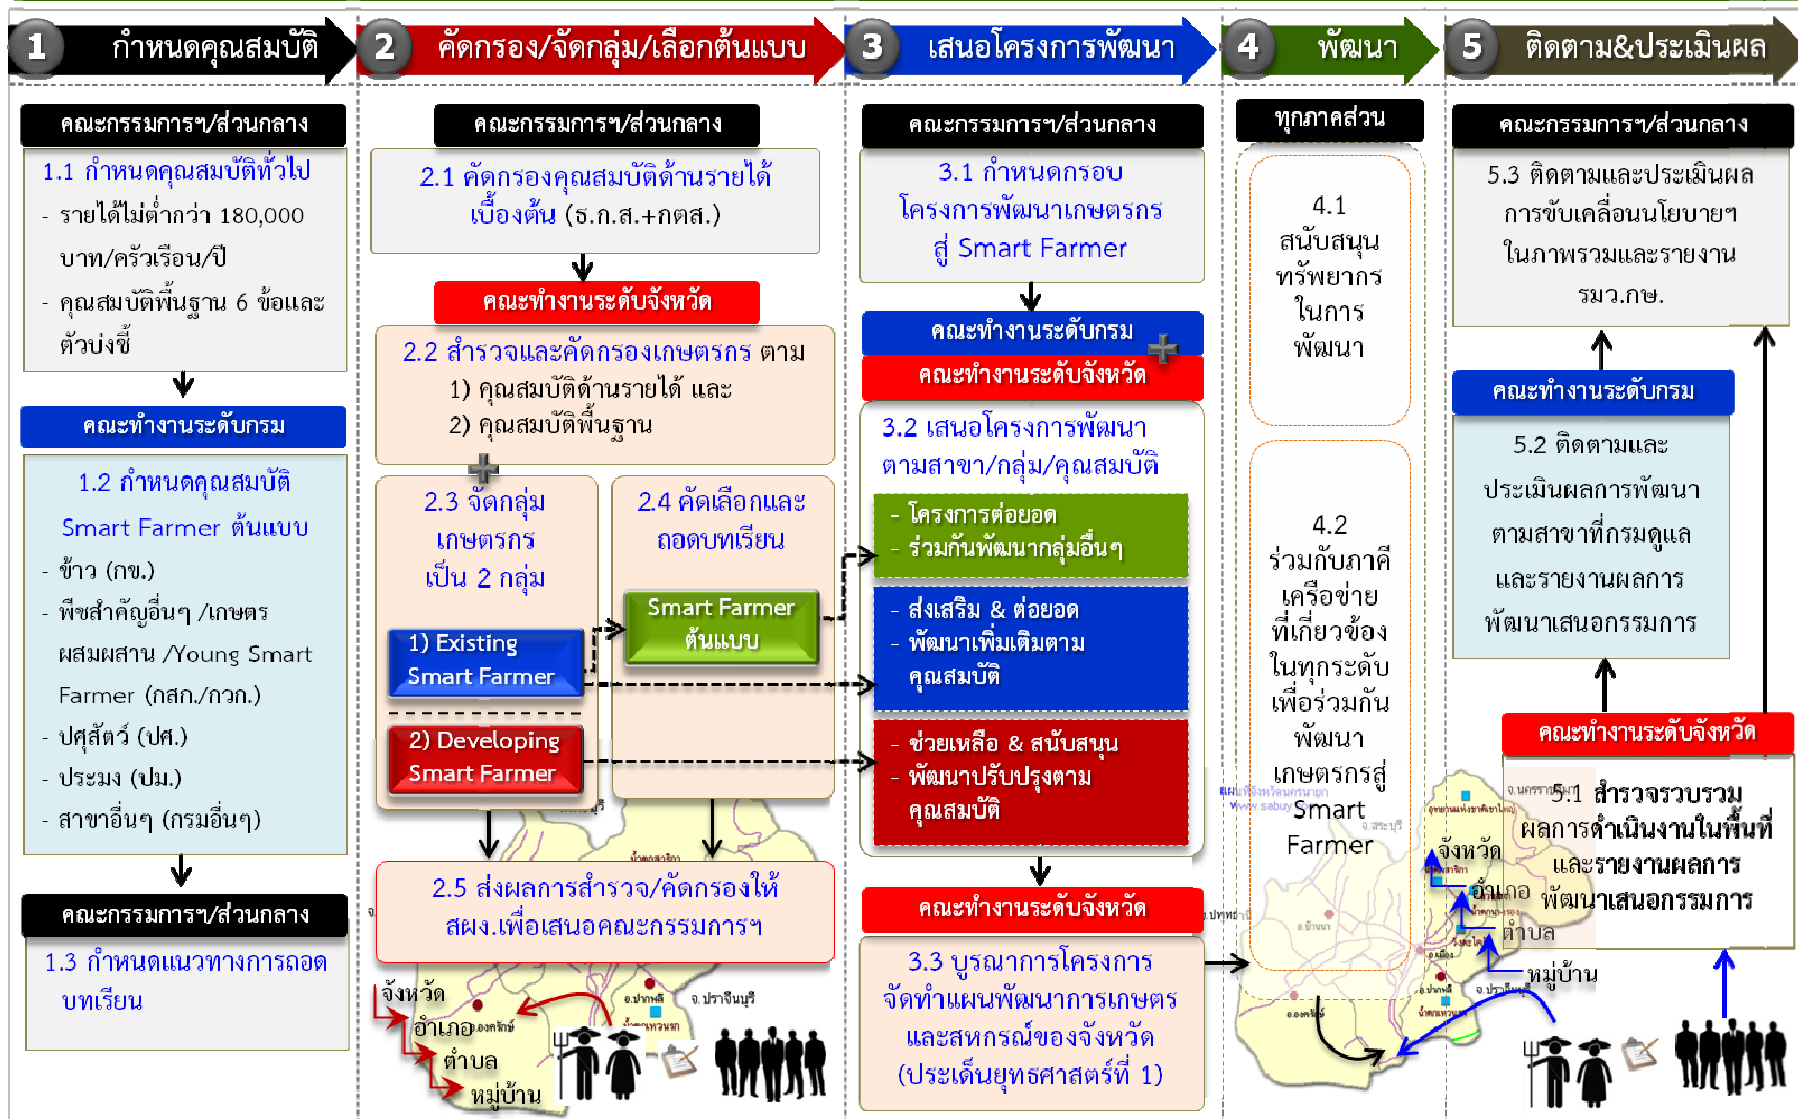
1 กำหนดคุณสมบัติ

คณะกรรมการฯ/ส่วนกลาง

1.1 กำหนดคุณสมบัติทั่วไป
- รายได้ไม่ต่ำกว่า 180,000 บาท/ครัวเรือน/ปี
- คุณสมบัติพื้นฐาน 6 ข้อและตัวบ่งชี้

คณะทำงานระดับกรม

1.2 กำหนดคุณสมบัติ Smart Farmer ต้นแบบ
- ข้าว (กข.)
- พืชสำคัญอื่นๆ /เกษตรผสมผสาน /Young Smart Farmer (กสก./กวก.)
- ปศุสัตว์ (ปศ.)
- ประมง (ปม.)
- สาขาอื่นๆ (กรมอื่นๆ)

คณะกรรมการฯ/ส่วนกลาง

1.3 กำหนดแนวทางการถอดบทเรียน

2 คัดกรอง/จัดกลุ่ม/เลือกต้นแบบ

คณะกรรมการฯ/ส่วนกลาง

2.1 คัดกรองคุณสมบัติด้านรายได้เบื้องต้น (ธ.ก.ส.+กตส.)

คณะทำงานระดับจังหวัด

2.2 สำรวจและคัดกรองเกษตรกร ตาม
1) คุณสมบัติด้านรายได้ และ
2) คุณสมบัติพื้นฐาน

2.3 จัดกลุ่มเกษตรกรเป็น 2 กลุ่ม

1) Existing Smart Farmer

2) Developing Smart Farmer

2.4 คัดเลือกและถอดบทเรียน

Smart Farmer ต้นแบบ

2.5 ส่งผลการสำรวจ/คัดกรองให้ สผง.เพื่อเสนอคณะกรรมการฯ

จังหวัด
อำเภอ
ตำบล
หมู่บ้าน

3 เสนอโครงการพัฒนา

คณะกรรมการฯ/ส่วนกลาง

3.1 กำหนดกรอบโครงการพัฒนาเกษตรกรสู่ Smart Farmer

คณะทำงานระดับกรม

คณะทำงานระดับจังหวัด

3.2 เสนอโครงการพัฒนาตามสาขา/กลุ่ม/คุณสมบัติ

- โครงการต่อยอด
- ร่วมกันพัฒนากลุ่มอื่นๆ

- ส่งเสริม & ต่อยอด
- พัฒนาเพิ่มเติมตามคุณสมบัติ

- ช่วยเหลือ & สนับสนุน
- พัฒนาปรับปรุงตามคุณสมบัติ

คณะทำงานระดับจังหวัด

3.3 บูรณาการโครงการ จัดทำแผนพัฒนาการเกษตรและสหกรณ์ของจังหวัด (ประเด็นยุทธศาสตร์ที่ 1)

4 พัฒนา

ทุกภาคส่วน

4.1 สนับสนุนทรัพยากรในการพัฒนา

4.2 ร่วมกับภาคีเครือข่ายที่เกี่ยวข้องในทุกระดับเพื่อร่วมกันพัฒนาเกษตรกรสู่ Smart Farmer

5 ติดตาม&ประเมินผล

คณะกรรมการฯ/ส่วนกลาง

5.3 ติดตามและประเมินผลการขับเคลื่อนนโยบายฯ ในภาพรวมและรายงาน รมว.กษ.

คณะทำงานระดับกรม

5.2 ติดตามและประเมินผลการพัฒนาตามสาขาที่กรมดูแลและรายงานผลการพัฒนาเสนอกรรมการ

คณะทำงานระดับจังหวัด

5.1 สำรวจรวบรวมผลการดำเนินงานในพื้นที่และรายงานผลการพัฒนาเสนอกรรมการ

จังหวัด
อำเภอ
ตำบล
หมู่บ้าน